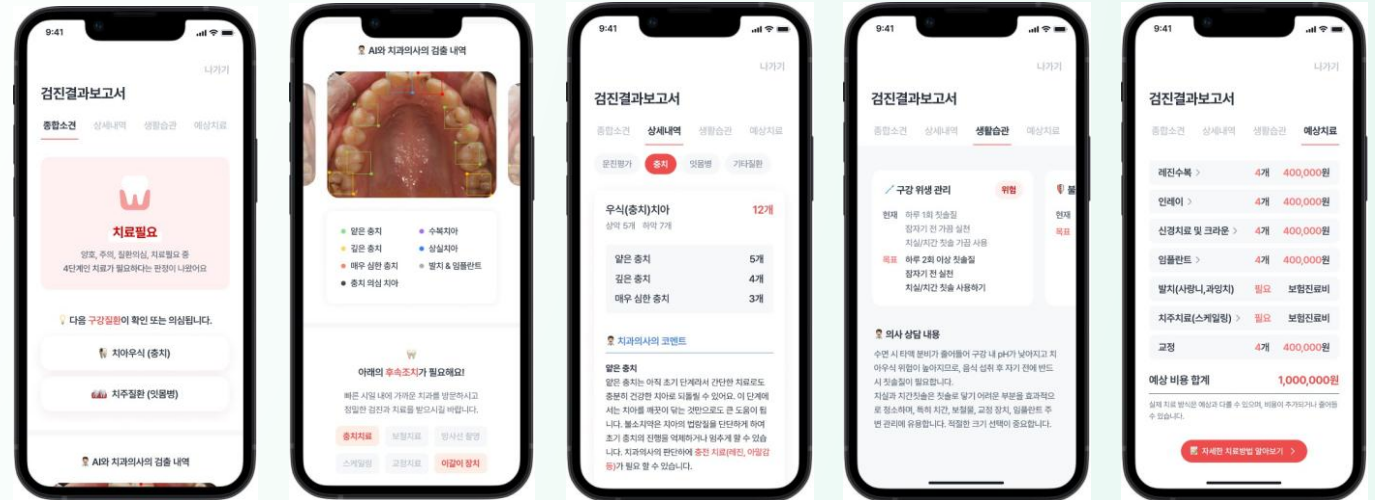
9:41

나가기

검진결과보고서

종합소견 상세내역 생활습관 예상치료

치료필요

양호, 주의, 질환의심, 치료필요 중 4단계인 치료가 필요하다는 판정이 나왔어요

다음 구강질환이 확인 또는 의심됩니다.

치아우식 (충치)

치주질환 (잇몸병)

AI와 치과의사의 검출 내역

AI와 치과의사의 검출 내역

얕은 충치
수복치아
깊은 충치
상실치아
매우 심한 충치
발치 & 임플란트
충치 의심 치아

아래의 후속조치가 필요해요!

빠른 시일 내에 가까운 치과를 방문하시고 정밀한 검진과 치료를 받으시길 바랍니다.

충치치료 보철치료 임시선 촬영
스케일링 교정치료 이갈이 장치

9:41

나가기

검진결과보고서

종합소견 상세내역 생활습관 예상치료

문진평가 충치 잇몸병 기타질환

우식(충치)치아 12개
상악 5개 하악 7개

| 얕은 충치 | 5개 |
|---|---|
| 깊은 충치 | 4개 |
| 매우 심한 충치 | 3개 |

치과의사의 코멘트

얕은 충치
얕은 충치는 아직 초기 단계로서 간단한 치료로도 충분히 건강한 치아로 되돌릴 수 있어요. 이 단계에서는 치아를 빼곤이 닦는 것만으로도 큰 도움이 됩니다. 불소치약은 치아의 법랑질을 단단하게 하여 초기 충치의 진행을 억제하거나 멈추게 할 수 있습니다. 치과의사의 판단하에 충전 치료(레진, 아말감 등)가 필요 할 수 있습니다.

9:41

나가기

검진결과보고서

종합소견 상세내역 생활습관 예상치료

구강 위생 관리 위험

현재 하루 1회 칫솔질
잠자기 전 가끔 실천
치실/치간 칫솔 가끔 사용

목표 하루 2회 이상 칫솔질
잠자기 전 실천
치실/치간 칫솔 사용하기

현재
목표

의사 상담 내용

수면 시 타액 분비가 줄어들어 구강 내 pH가 낮아지고 치아우식 위험이 높아지므로, 음식 섭취 후 자기 전에 반드시 칫솔질이 필요합니다.
치실과 치간칫솔은 칫솔로 닿기 어려운 부분을 효과적으로 청소하며, 특히 치간, 보철물, 교정 장치, 임플란트 주변 관리에 유용합니다. 적절한 크기 선택이 중요합니다.

9:41

나가기

검진결과보고서

종합소견 상세내역 생활습관 예상치료

| 레진수복 > | 4개 | 400,000원 |
|---|---|---|
| 인레이 > | 4개 | 400,000원 |
| 신경치료 및 크라운 > | 4개 | 400,000원 |
| 임플란트 > | 4개 | 400,000원 |
| 발치(사랑니,과잉치) > | 필요 | 보험진료비 |
| 치주치료(스케일링) > | 필요 | 보험진료비 |
| 교정 | 4개 | 400,000원 |

예상 비용 합계 1,000,000원

실제 치료 방식은 예상과 다를 수 있으며, 비용이 추가되거나 줄어들 수 있습니다.

자세한 치료방법 알아보기 >